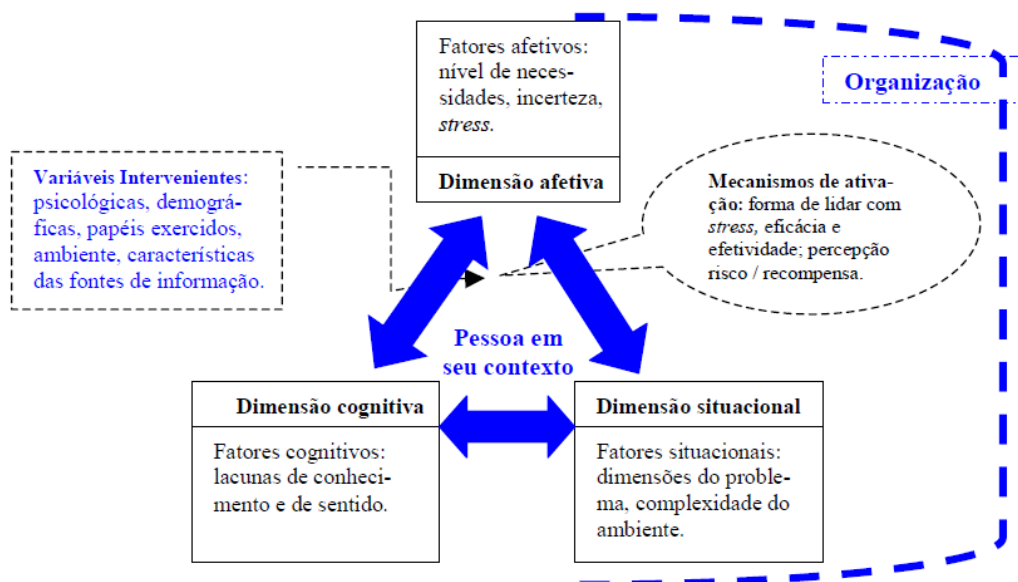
Fatores afetivos: nível de necessidades, incerteza, stress.

Dimensão afetiva

Organização

Variáveis Intervenientes: psicológicas, demográficas, papéis exercidos, ambiente, características das fontes de informação.

Mecanismos de ativação: forma de lidar com stress, eficácia e efetividade; percepção risco / recompensa.

Pessoa em seu contexto

Dimensão cognitiva

Fatores cognitivos: lacunas de conhecimento e de sentido.

Dimensão situacional

Fatores situacionais: dimensões do problema, complexidade do ambiente.